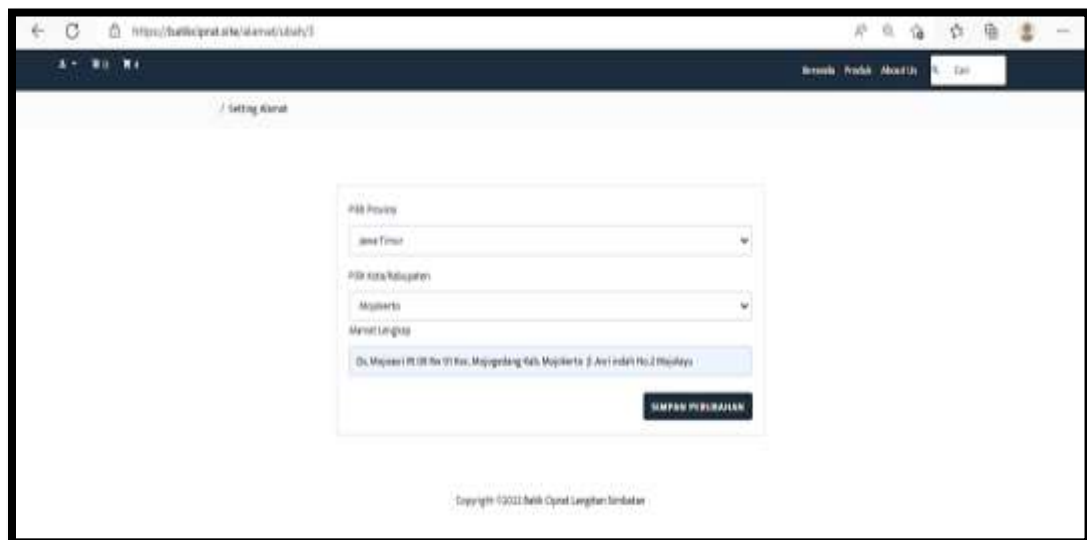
https://batikciprat.site/alamat/ubah/3

Beranda Produk About Us Cari

/ Setting Alamat

Pilih Provinsi

Jawa Timur

Pilih Kota/Kabupaten

Mojokerto

Alamat Lengkap

Ds. Mojosari Rt 08 Rw 01 Kec. Mojogedang Kab. Mojokerto Jl. Asri indah No.2 Mojokaya

SIMPAN PERUBAHAN

Copyright ©2022 Batik Ciprat Langitan Simbatan